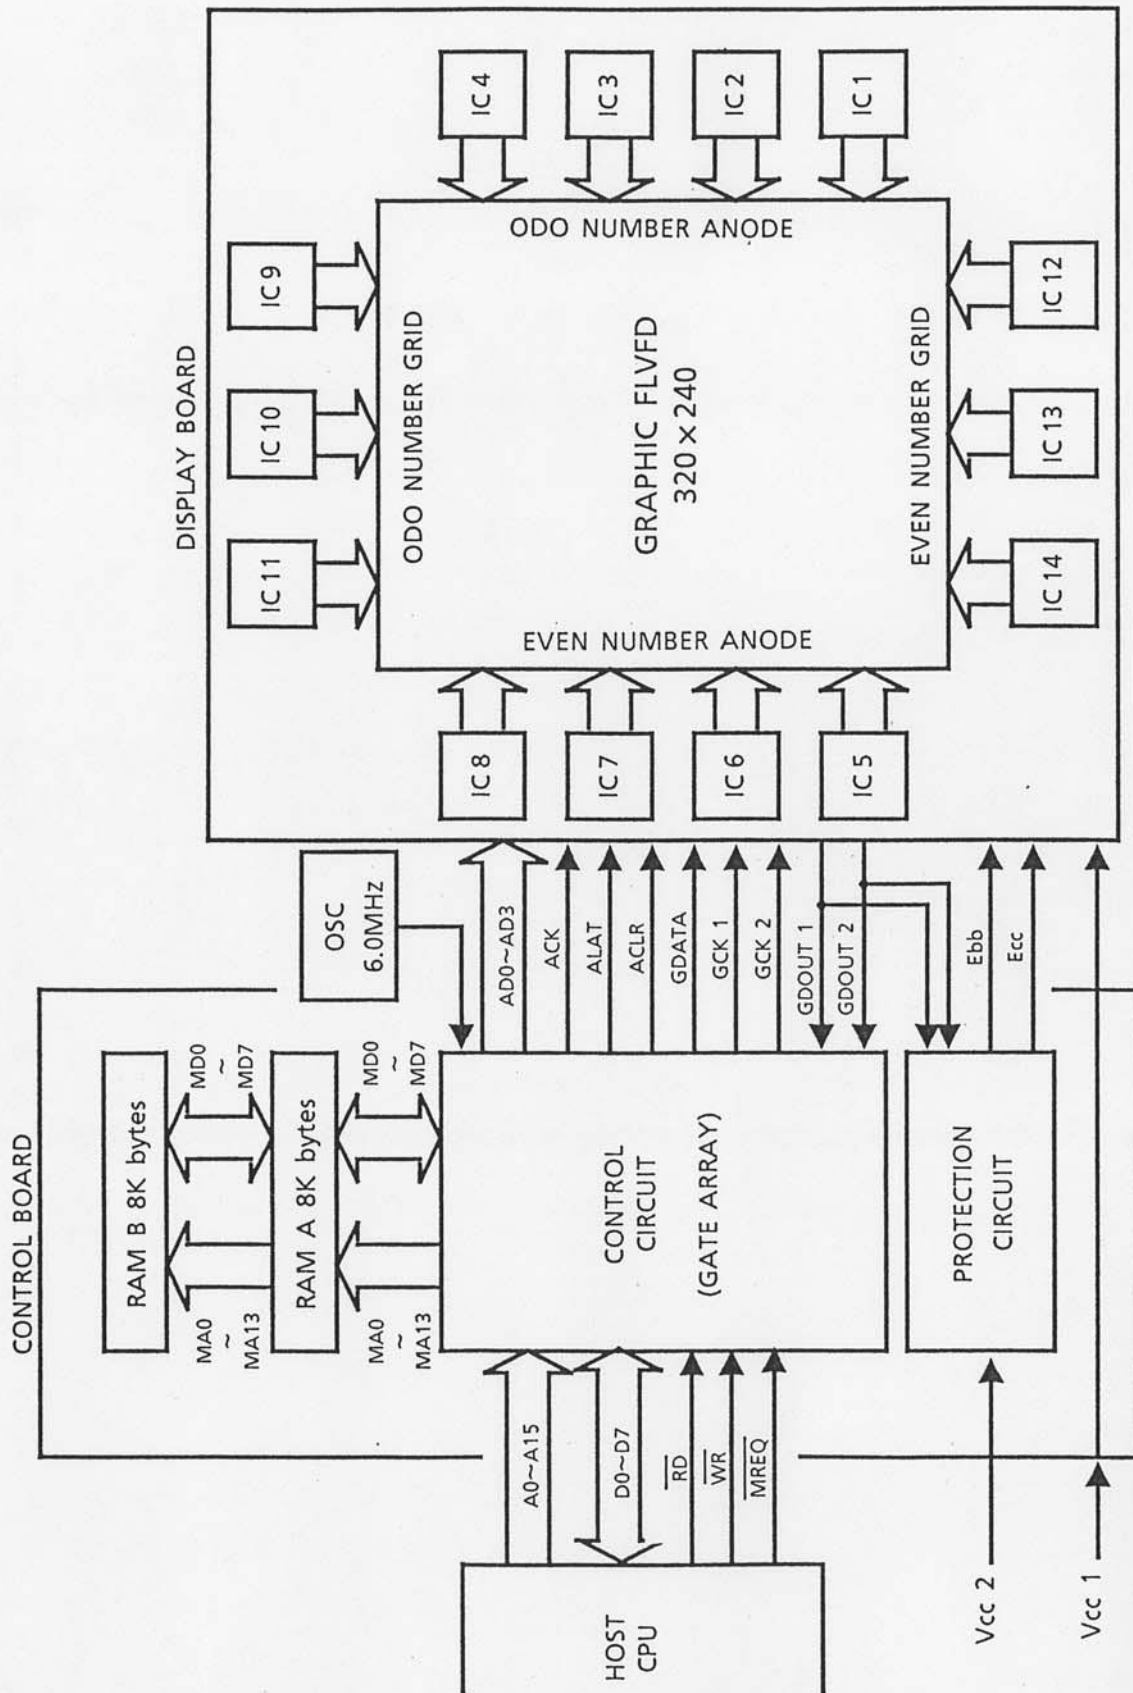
DISPLAY BOARD

IC 4
IC 3
IC 2
IC 1

ODO NUMBER ANODE

IC 9
IC 10
IC 11

ODO NUMBER GRID

GRAPHIC FLVFD
$320 \times 240$

EVEN NUMBER GRID

IC 12
IC 13
IC 14

EVEN NUMBER ANODE

IC 8
IC 7
IC 6
IC 5

OSC
6.0MHz

AD0~AD3
ACK
ALAT
ACLR
GDATA
GCK 1
GCK 2
GDOUT 1
GDOUT 2
Ebb
Ecc

CONTROL BOARD

RAM B 8K bytes
RAM A 8K bytes

MD0
~
MD7

MD0
~
MD7

MA0
~
MA13

MA0
~
MA13

CONTROL
CIRCUIT
(GATE ARRAY)

PROTECTION
CIRCUIT

A0~A15
D0~D7
$\overline{RD}$
$\overline{WR}$
$\overline{MREQ}$

HOST
CPU

Vcc 2
Vcc 1